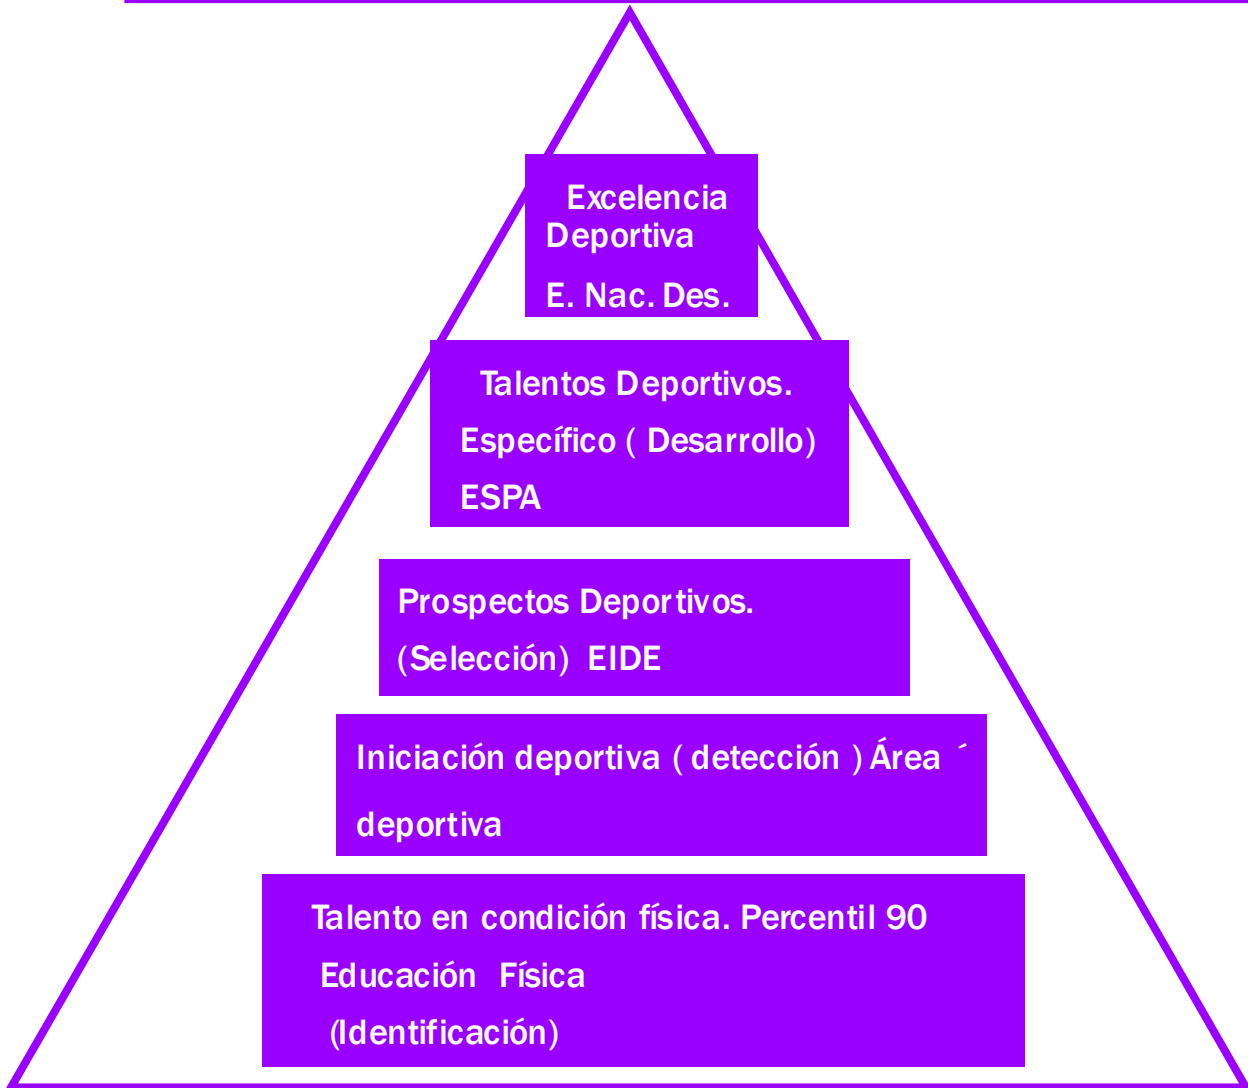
Excelencia Deportiva

E. Nac. Des.

Talentos Deportivos.

Específico ( Desarrollo)

ESPA

Prospectos Deportivos.

(Selección) EIDE

Iniciación deportiva ( detección ) Área ´

deportiva

Talento en condición física. Percentil 90

Educación Física

(Identificación)